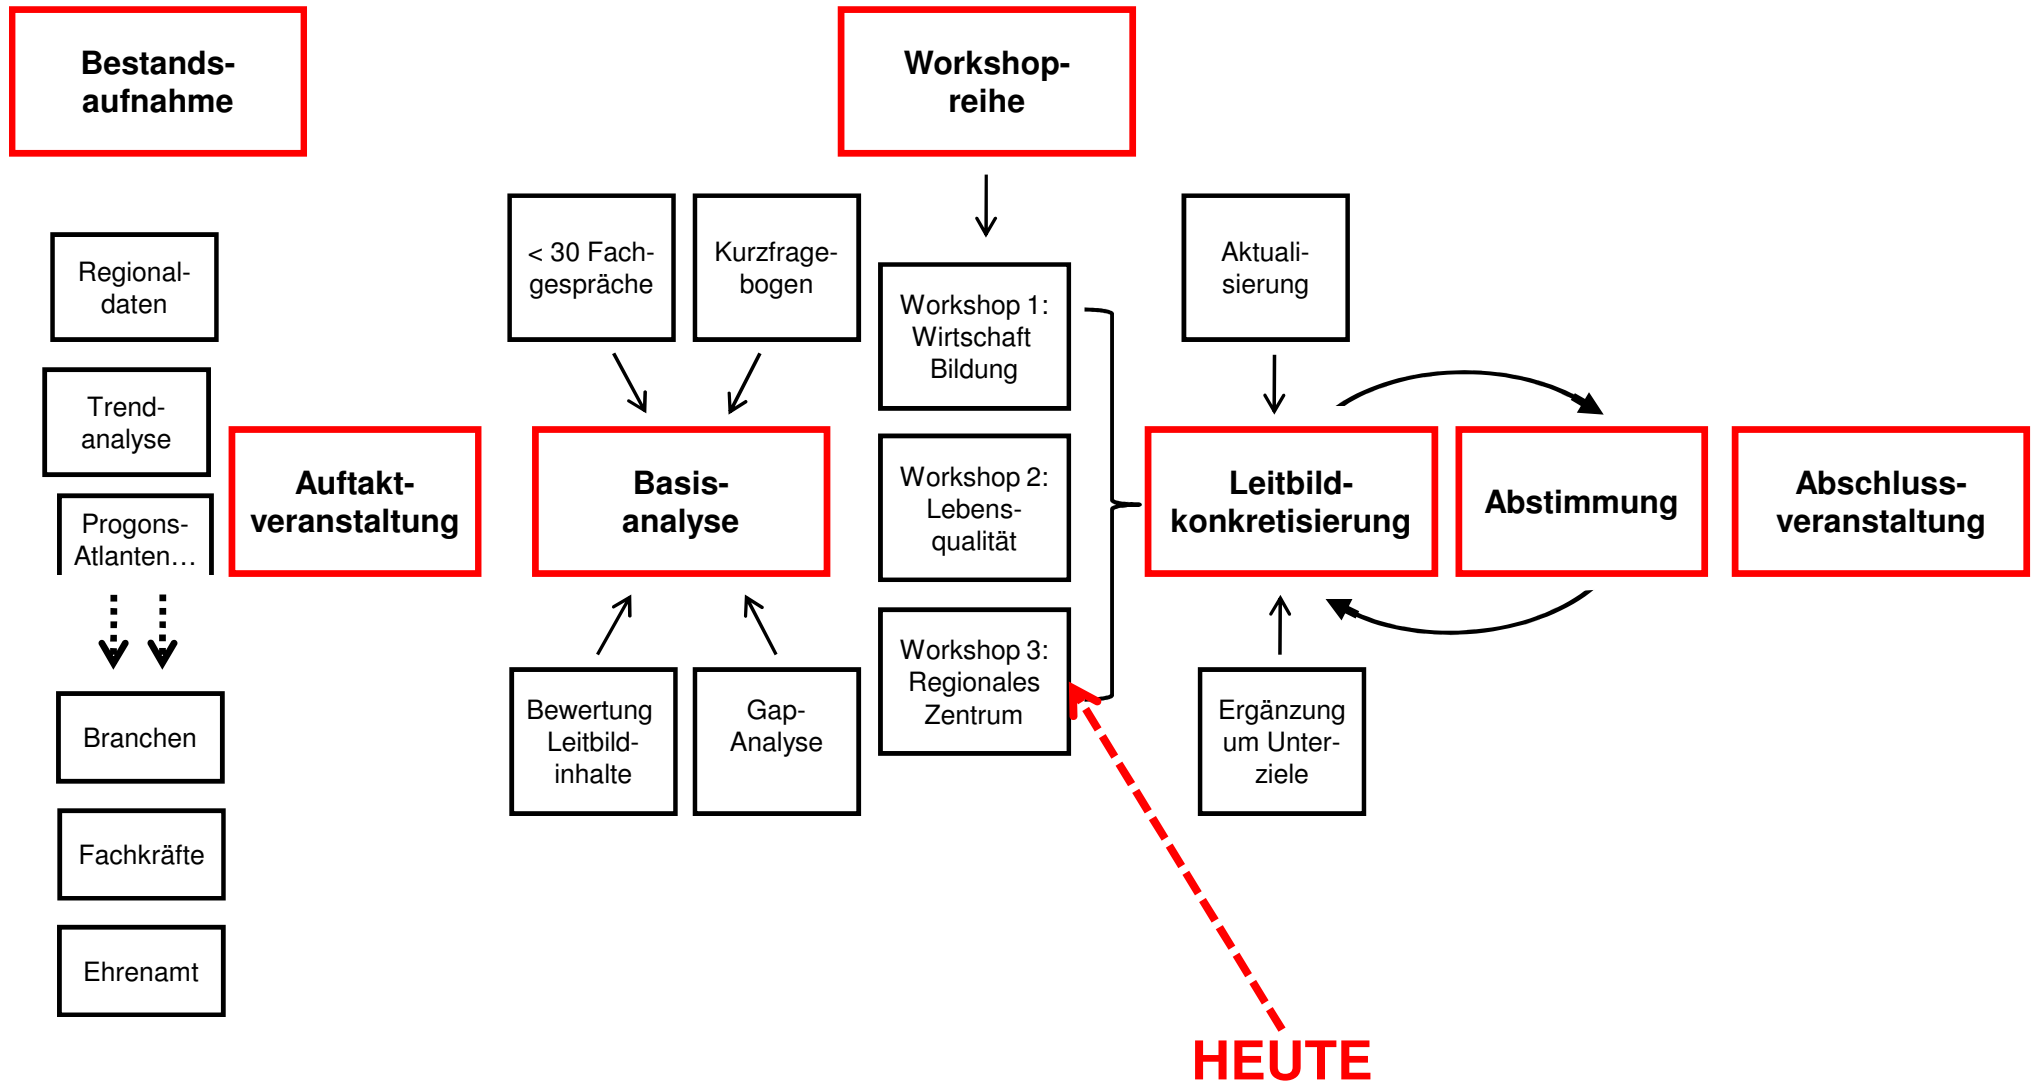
Bestandsaufnahme

Workshopreihe

Regionaldaten

Trendanalyse

Progons-Atlanten…

Branchen

Fachkräfte

Ehrenamt

Auftaktveranstaltung

< 30 Fachgespräche

Kurzfragebogen

Basisanalyse

Bewertung Leitbildinhalte

Gap-Analyse

Workshop 1: Wirtschaft Bildung

Workshop 2: Lebensqualität

Workshop 3: Regionales Zentrum

Aktualisierung

Leitbildkonkretisierung

Abstimmung

Abschlussveranstaltung

Ergänzung um Unterziele

HEUTE